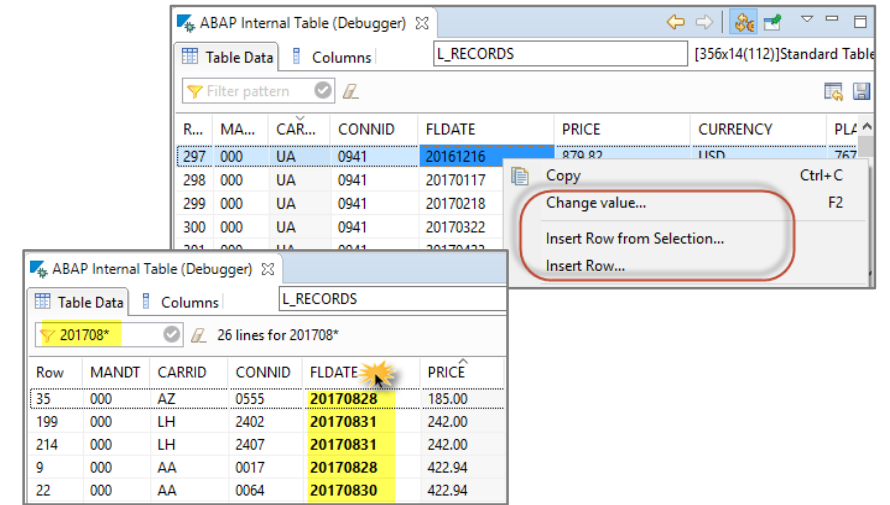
ABAP Internal Table (Debugger)

Table Data | Columns | L_RECORDS | [356x14(112)]Standard Table

Filter pattern

| R... | MA... | CAR... | CONNID | FLDATE | PRICE | CURRENCY | PLA |
|---|---|---|---|---|---|---|---|
| 297 | 000 | UA | 0941 | 20161216 | 879.82 | USD | 767 |
| 298 | 000 | UA | 0941 | 20170117 | | | |
| 299 | 000 | UA | 0941 | 20170218 | | | |
| 300 | 000 | UA | 0941 | 20170322 | | | |

Copy Ctrl+C
Change value... F2
Insert Row from Selection...
Insert Row...

ABAP Internal Table (Debugger)

Table Data | Columns | L_RECORDS

201708* 26 lines for 201708*

| Row | MANDT | CARRID | CONNID | FLDATE | PRICE |
|---|---|---|---|---|---|
| 35 | 000 | AZ | 0555 | 20170828 | 185.00 |
| 199 | 000 | LH | 2402 | 20170831 | 242.00 |
| 214 | 000 | LH | 2407 | 20170831 | 242.00 |
| 9 | 000 | AA | 0017 | 20170828 | 422.94 |
| 22 | 000 | AA | 0064 | 20170830 | 422.94 |